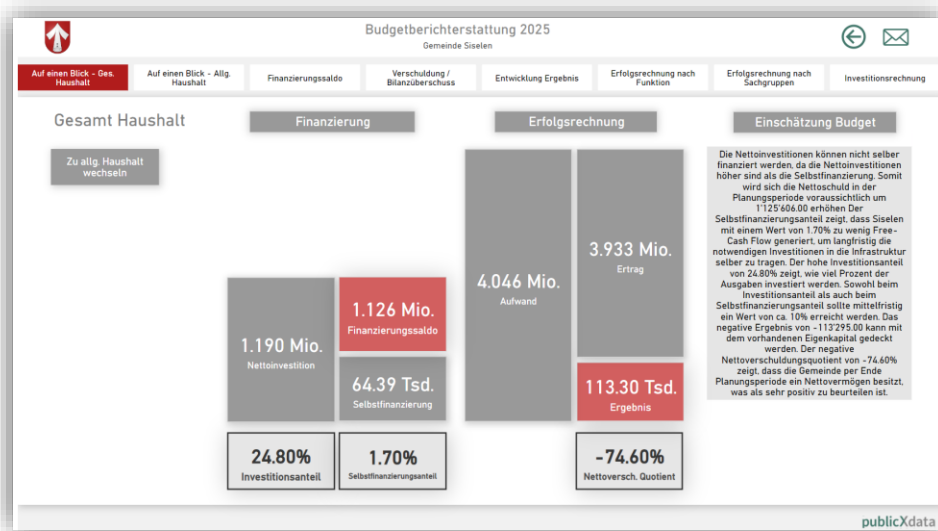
Budgetberichterstattung 2025

Gemeinde Siselen

Auf einen Blick - Ges. Haushalt

Auf einen Blick - Allg. Haushalt

Finanzierungssaldo

Verschuldung / Bilanzüberschuss

Entwicklung Ergebnis

Erfolgsrechnung nach Funktion

Erfolgsrechnung nach Sachgruppen

Investitionsrechnung

Gesamt Haushalt

Zu allg. Haushalt wechseln

Finanzierung

1.190 Mio.
Nettoinvestition

1.126 Mio.
Finanzierungssaldo

64.39 Tsd.
Selbstfinanzierung

24.80%
Investitionsanteil

1.70%
Selbstfinanzierungsanteil

Erfolgsrechnung

4.046 Mio.
Aufwand

3.933 Mio.
Ertrag

113.30 Tsd.
Ergebnis

-74.60%
Nettoversch. Quotient

Einschätzung Budget

Die Nettoinvestitionen können nicht selber finanziert werden, da die Nettoinvestitionen höher sind als die Selbstfinanzierung. Somit wird sich die Nettoschuld in der Planungsperiode voraussichtlich um 1'125'606.00 erhöhen Der Selbstfinanzierungsanteil zeigt, dass Siselen mit einem Wert von 1.70% zu wenig Free-Cash Flow generiert, um langfristig die notwendigen Investitionen in die Infrastruktur selber zu tragen. Der hohe Investitionsanteil von 24.80% zeigt, wie viel Prozent der Ausgaben investiert werden. Sowohl beim Investitionsanteil als auch beim Selbstfinanzierungsanteil sollte mittelfristig ein Wert von ca. 10% erreicht werden. Das negative Ergebnis von -113'295.00 kann mit dem vorhandenen Eigenkapital gedeckt werden. Der negative Nettoverschuldungsquotient von -74.60% zeigt, dass die Gemeinde per Ende Planungsperiode ein Nettovermögen besitzt, was als sehr positiv zu beurteilen ist.

publicXdata